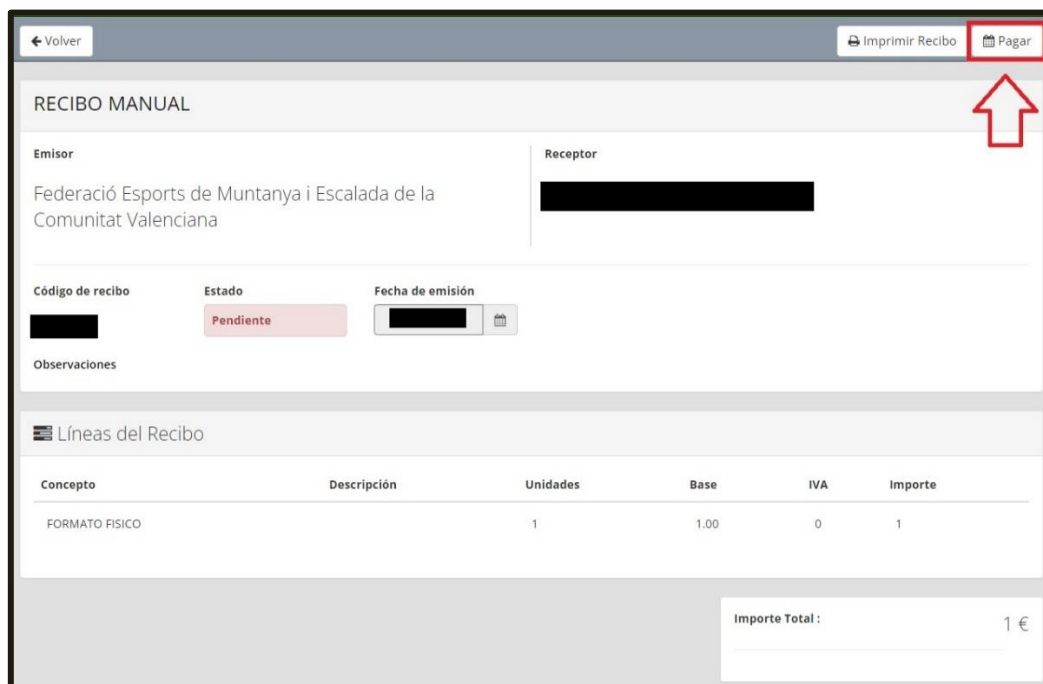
← Volver

Imprimir Recibo

Pagar

RECIBO MANUAL

Emisor

Federació Esports de Muntanya i Escalada de la Comunitat Valenciana

Receptor

Código de recibo

Estado

Pendiente

Fecha de emisión

Observaciones

Líneas del Recibo

| Concepto | Descripción | Unidades | Base | IVA | Importe |
|---|---|---|---|---|---|
| FORMATO FISICO | | 1 | 1.00 | 0 | 1 |

Importe Total :

1 €